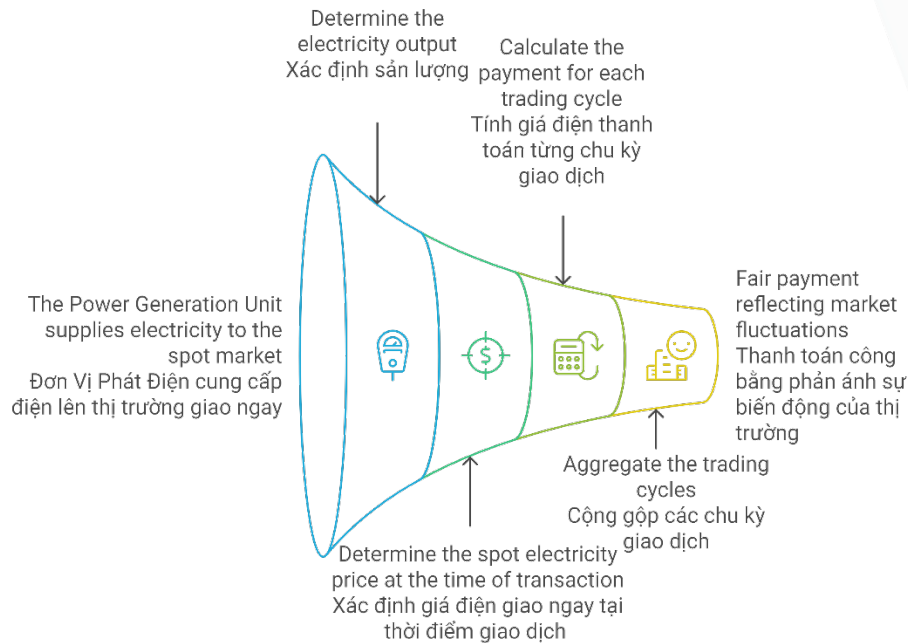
Determine the electricity output
Xác định sản lượng

Calculate the payment for each trading cycle
Tính giá điện thanh toán từng chu kỳ giao dịch

The Power Generation Unit supplies electricity to the spot market
Đơn Vị Phát Điện cung cấp điện lên thị trường giao ngay

Fair payment reflecting market fluctuations
Thanh toán công bằng phản ánh sự biến động của thị trường

Aggregate the trading cycles
Cộng gộp các chu kỳ giao dịch

Determine the spot electricity price at the time of transaction
Xác định giá điện giao ngay tại thời điểm giao dịch